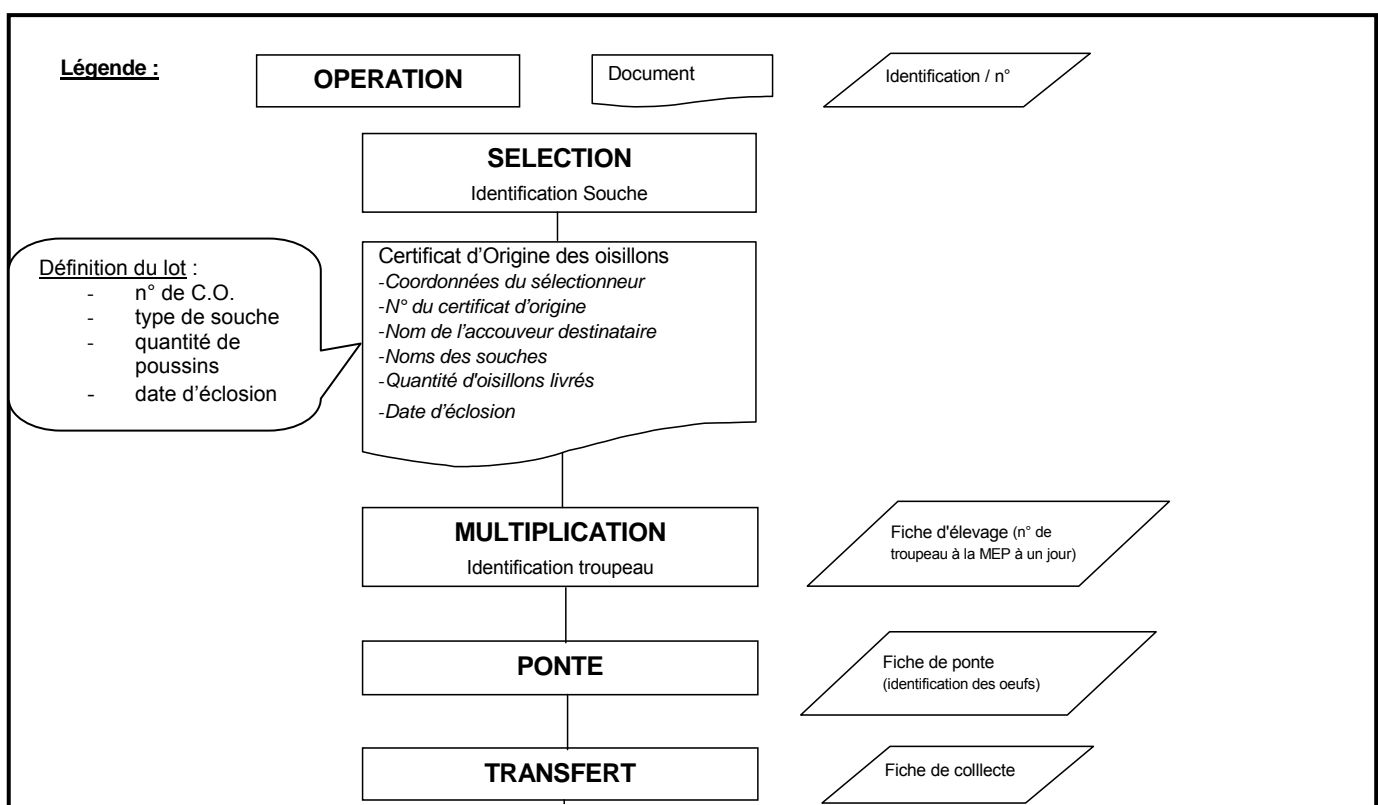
Légende :

OPERATION

Document

Identification / n°

SELECTION
Identification Souche

Définition du lot :
- n° de C.O.
- type de souche
- quantité de poussins
- date d'éclosion

Certificat d'Origine des oisillons
-Coordonnées du sélectionneur
-N° du certificat d'origine
-Nom de l'accouveur destinataire
-Noms des souches
-Quantité d'oisillons livrés
-Date d'éclosion

MULTIPLICATION
Identification troupeau

Fiche d'élevage (n° de troupeau à la MEP à un jour)

PONTE

Fiche de ponte (identification des oeufs)

TRANSFERT

Fiche de colllecte